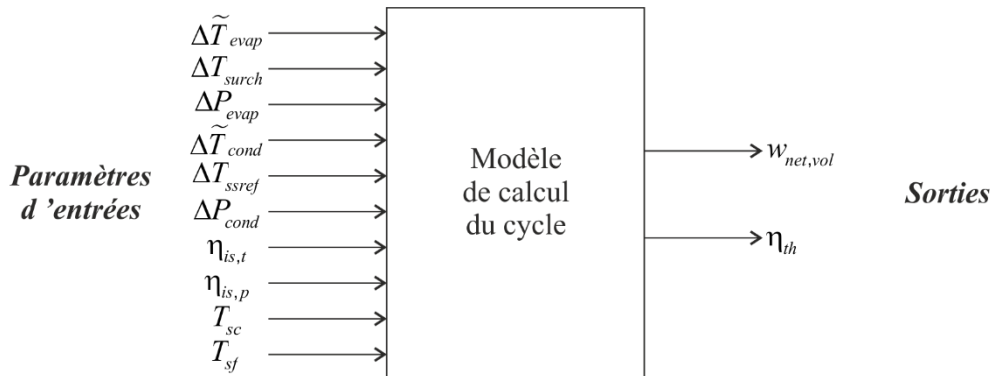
*Paramètres d 'entrées*

$\Delta\widetilde{T}_{evap}$
$\Delta T_{surch}$
$\Delta P_{evap}$
$\Delta\widetilde{T}_{cond}$
$\Delta T_{ssref}$
$\Delta P_{cond}$
$\eta_{is,t}$
$\eta_{is,p}$
$T_{sc}$
$T_{sf}$

Modèle de calcul du cycle

$w_{net,vol}$
$\eta_{th}$

*Sorties*